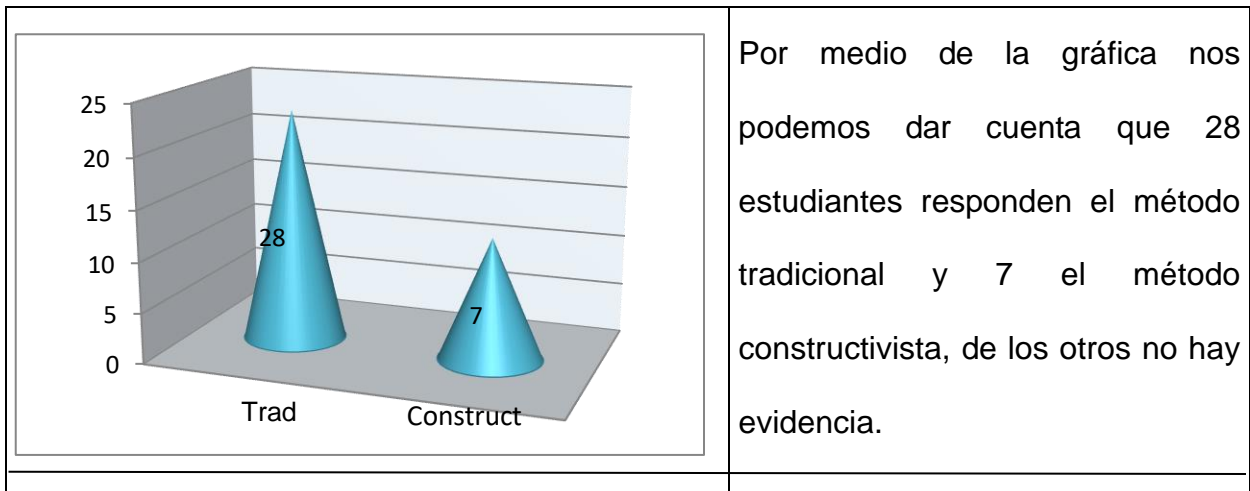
| | |
|---|---|
| 25<br>20<br>15<br>10<br>5<br>0<br>28<br>7<br>Trad Construct | Por medio de la gráfica nos podemos dar cuenta que 28 estudiantes responden el método tradicional y 7 el método constructivista, de los otros no hay evidencia. |